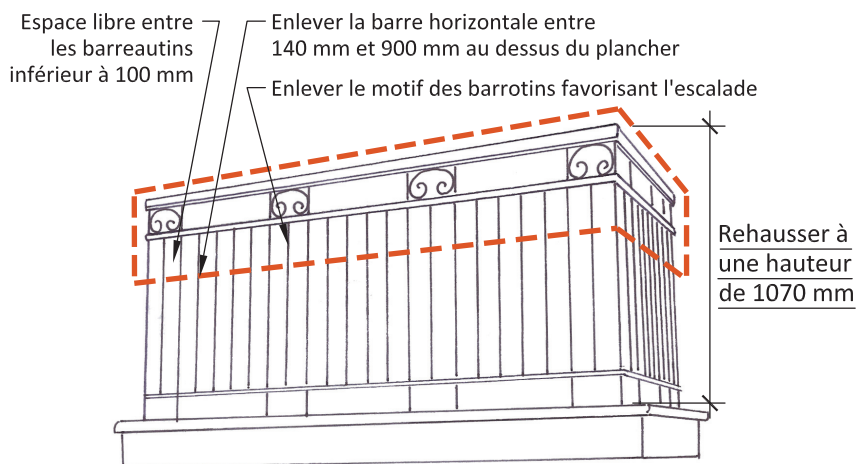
Espace libre entre les barreautins inférieur à 100 mm

Enlever la barre horizontale entre 140 mm et 900 mm au dessus du plancher

Enlever le motif des barrotins favorisant l'escalade

Rehausser à une hauteur de 1070 mm